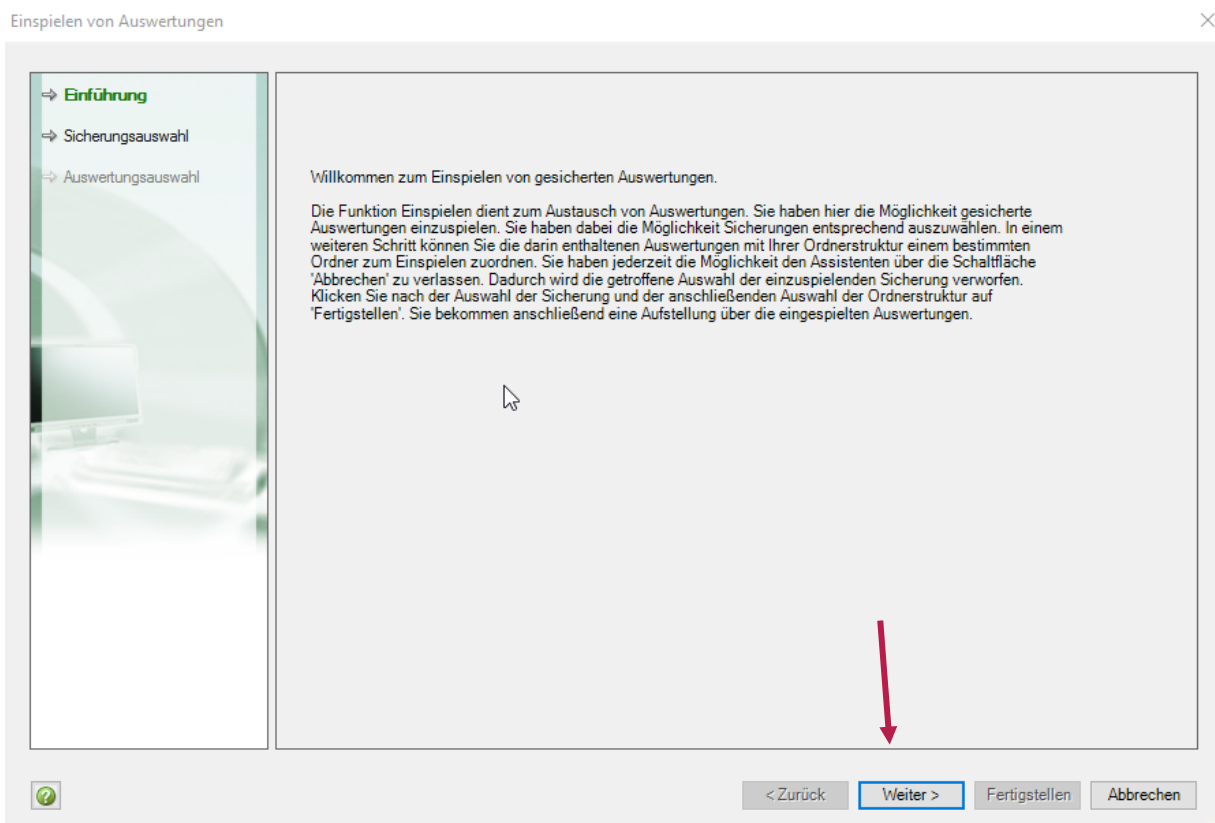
Einspielen von Auswertungen

⇨ Einführung
⇨ Sicherungsauswahl
⇨ Auswertungsauswahl

Willkommen zum Einspielen von gesicherten Auswertungen.

Die Funktion Einspielen dient zum Austausch von Auswertungen. Sie haben hier die Möglichkeit gesicherte Auswertungen einzuspielen. Sie haben dabei die Möglichkeit Sicherungen entsprechend auszuwählen. In einem weiteren Schritt können Sie die darin enthaltenen Auswertungen mit Ihrer Ordnerstruktur einem bestimmten Ordner zum Einspielen zuordnen. Sie haben jederzeit die Möglichkeit den Assistenten über die Schaltfläche 'Abbrechen' zu verlassen. Dadurch wird die getroffene Auswahl der einzuspielenden Sicherung verworfen. Klicken Sie nach der Auswahl der Sicherung und der anschließenden Auswahl der Ordnerstruktur auf 'Fertigstellen'. Sie bekommen anschließend eine Aufstellung über die eingespielten Auswertungen.

< Zurück | Weiter > | Fertigstellen | Abbrechen